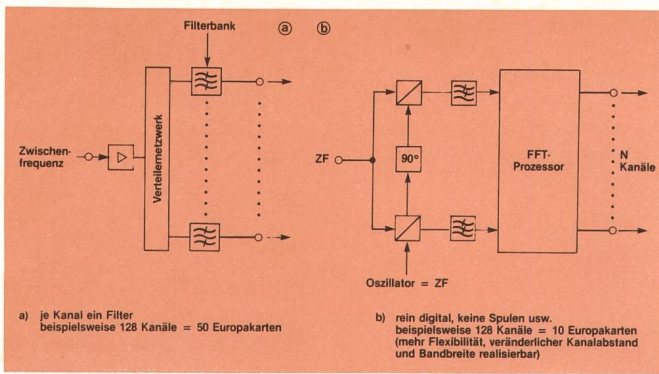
Filterbank

ⓐ

ⓑ

Zwischenfrequenz

Verteilernetzwerk

ZF

90°

FFT-Prozessor

N Kanäle

Oszillator = ZF

a) je Kanal ein Filter
beispielsweise 128 Kanäle = 50 Europakarten

b) rein digital, keine Spulen usw.
beispielsweise 128 Kanäle = 10 Europakarten
(mehr Flexibilität, veränderlicher Kanalabstand und Bandbreite realisierbar)